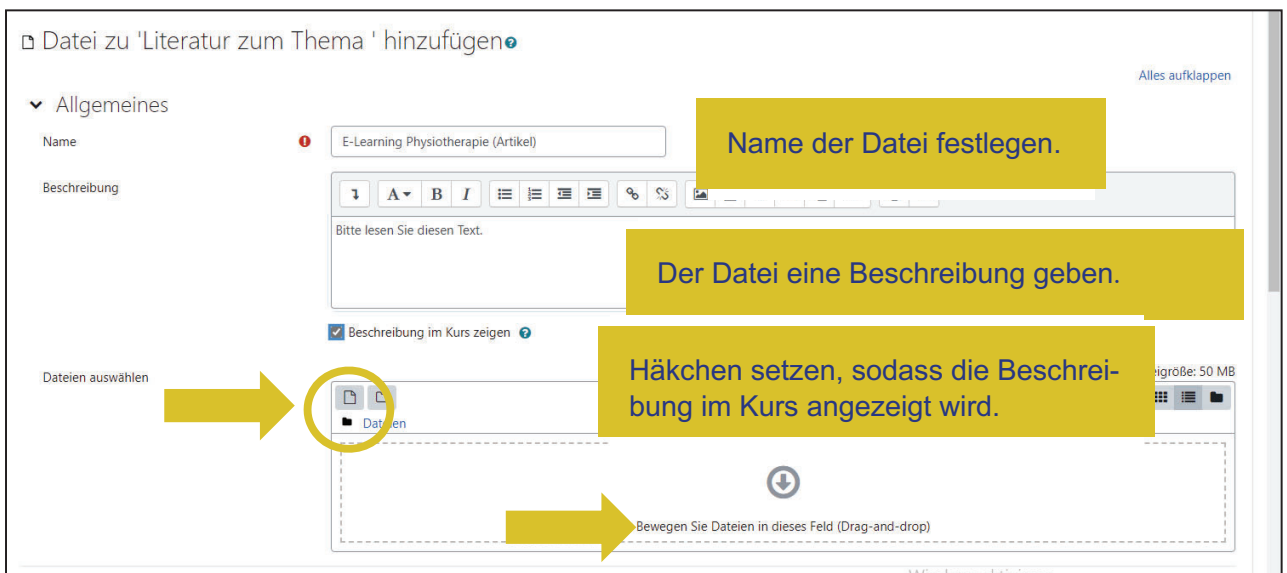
Datei zu 'Literatur zum Thema ' hinzufügen

Alles aufklappen

Allgemeines

Name

E-Learning Physiotherapie (Artikel)

Name der Datei festlegen.

Beschreibung

Bitte lesen Sie diesen Text.

Der Datei eine Beschreibung geben.

Beschreibung im Kurs zeigen

Dateien auswählen

Häkchen setzen, sodass die Beschreibung im Kurs angezeigt wird.

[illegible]größe: 50 MB

Dateien

Bewegen Sie Dateien in dieses Feld (Drag-and-drop)